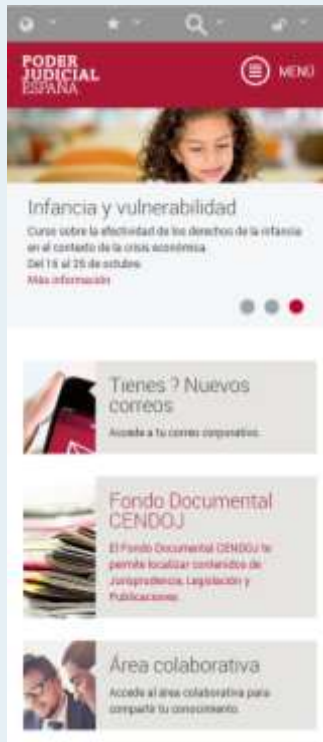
PODER JUDICIAL ESPAÑA

MENÚ

Infancia y vulnerabilidad

Curso sobre la efectividad de los derechos de la infancia en el contexto de la crisis económica.
Del 16 al 25 de octubre.
Más información

Tienes ? Nuevos correos

Accede a tu correo corporativo.

Fondo Documental CENDOJ

El Fondo Documental CENDOJ te permite localizar contenidos de Jurisprudencia, Legislación y Publicaciones.

Área colaborativa

Accede al área colaborativa para compartir tu conocimiento.